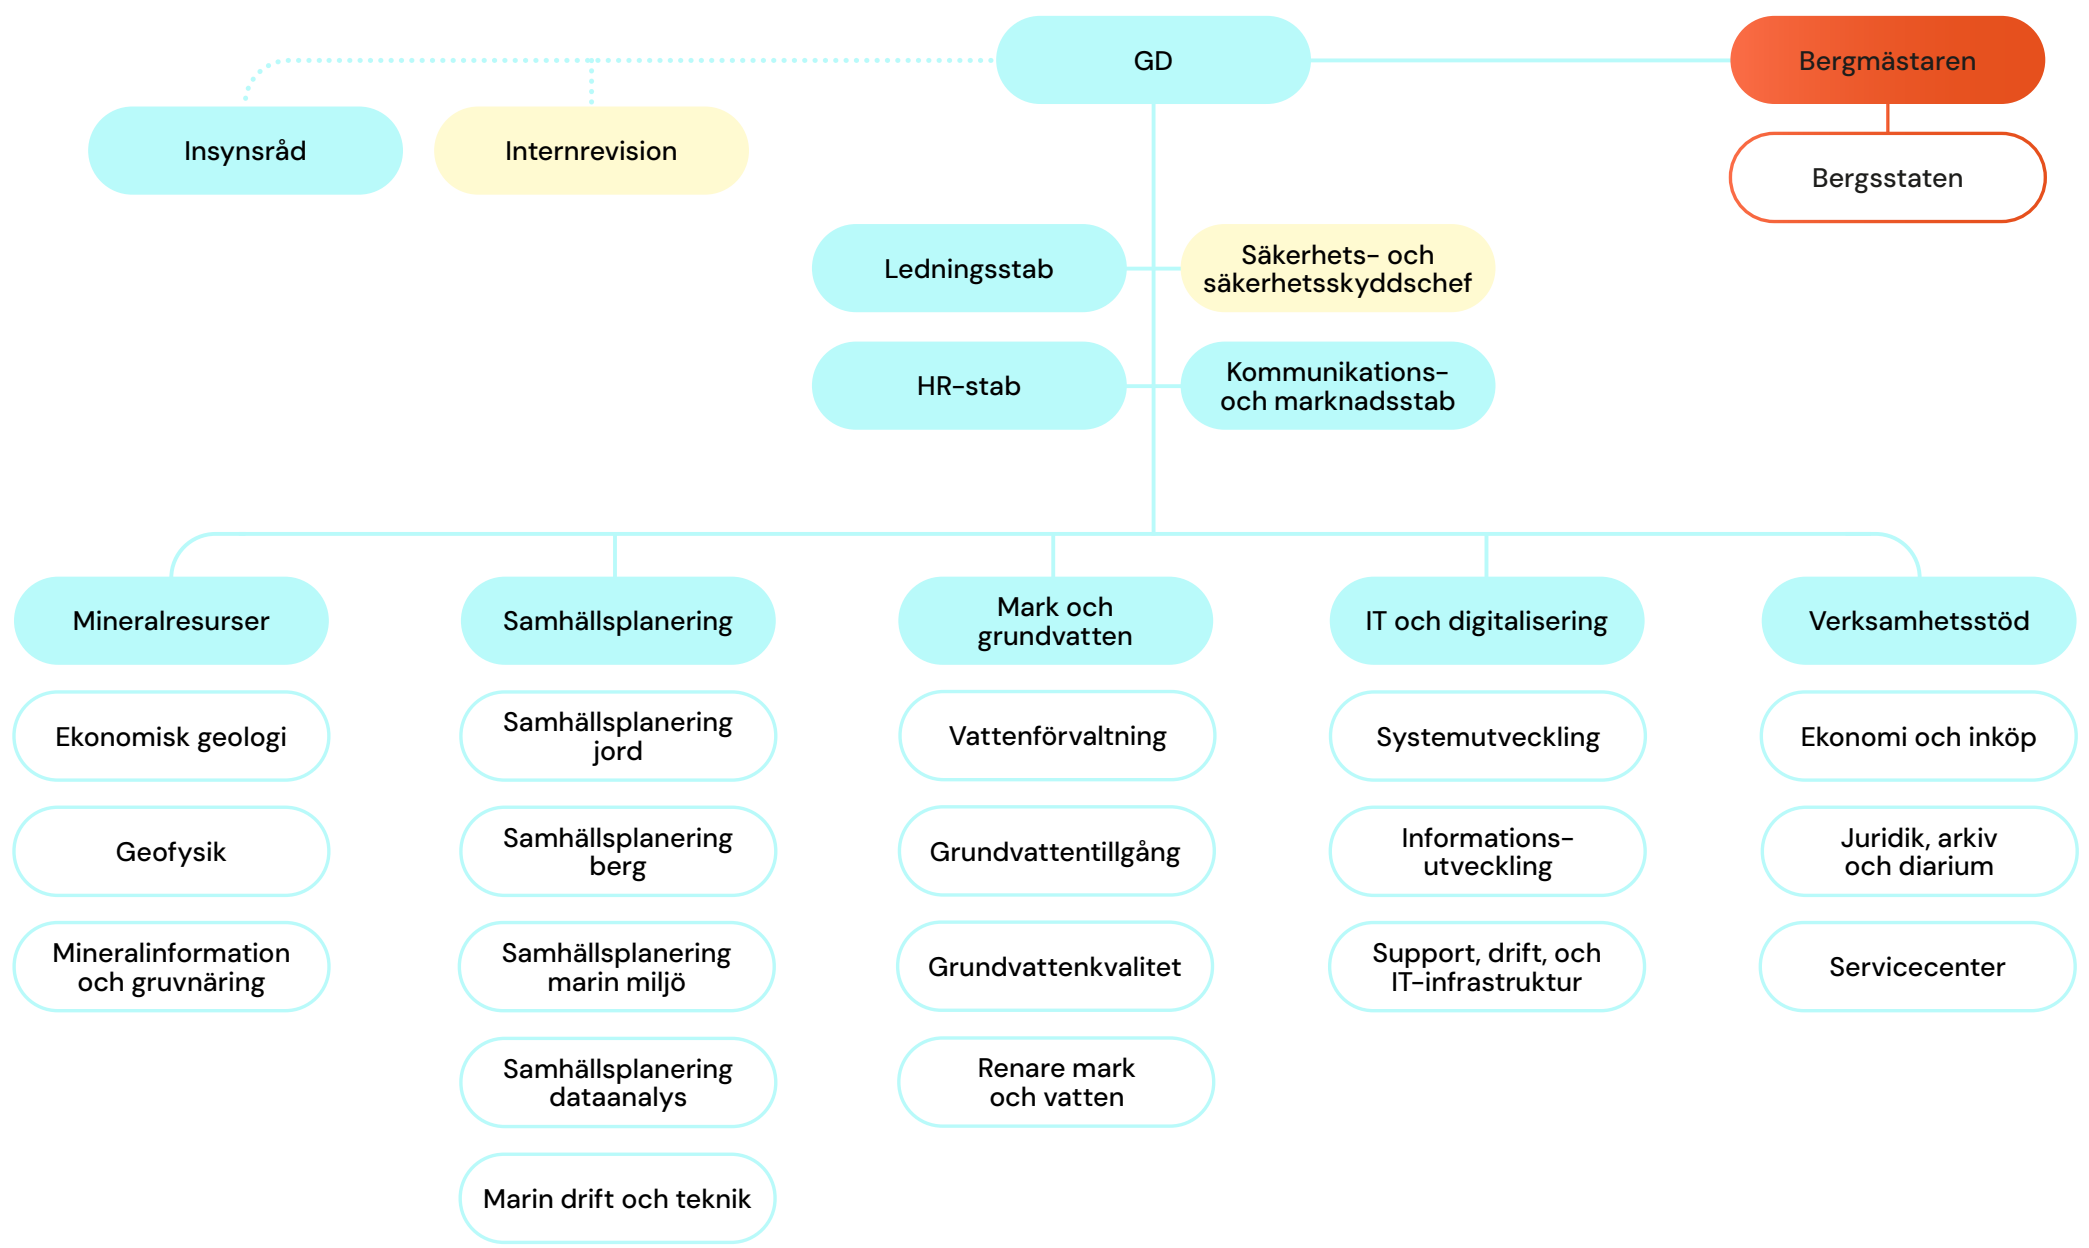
GD

Bergmästaren

Bergsstaten

Insynsråd

Internrevision

Ledningsstab

Säkerhets- och säkerhetsskyddschef

HR-stab

Kommunikations- och marknadsstab

Mineralresurser

Ekonomisk geologi

Geofysik

Mineralinformation och gruvnäring

Samhällsplanering

Samhällsplanering jord

Samhällsplanering berg

Samhällsplanering marin miljö

Samhällsplanering dataanalys

Marin drift och teknik

Mark och grundvatten

Vattenförvaltning

Grundvattentillgång

Grundvattenkvalitet

Renare mark och vatten

IT och digitalisering

Systemutveckling

Informationsutveckling

Support, drift, och IT-infrastruktur

Verksamhetsstöd

Ekonomi och inköp

Juridik, arkiv och diarium

Servicecenter